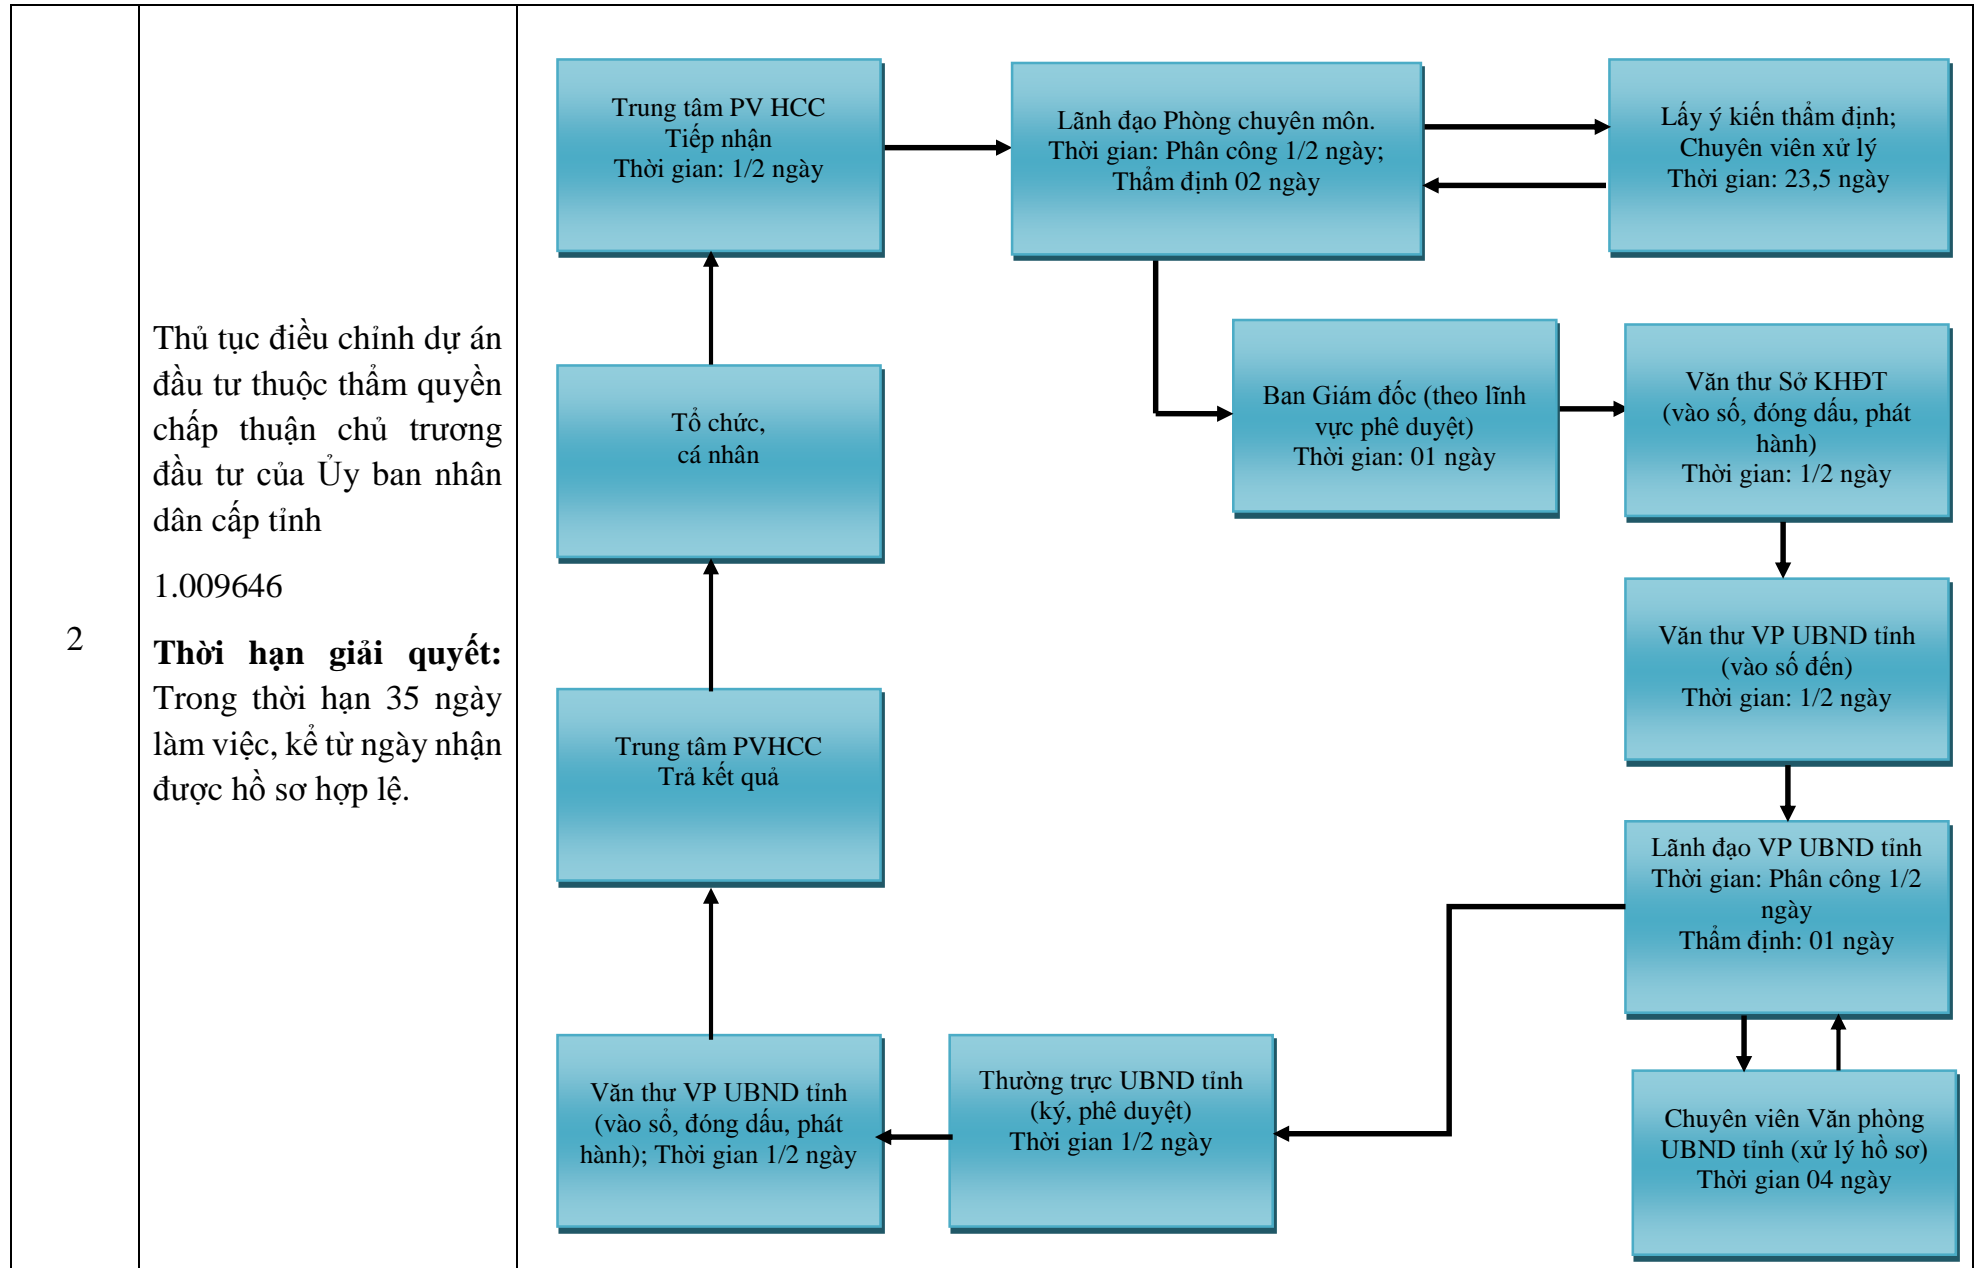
2

Thủ tục điều chỉnh dự án đầu tư thuộc thẩm quyền chấp thuận chủ trương đầu tư của Ủy ban nhân dân cấp tỉnh

1.009646

**Thời hạn giải quyết:** Trong thời hạn 35 ngày làm việc, kể từ ngày nhận được hồ sơ hợp lệ.

Trung tâm PV HCC
Tiếp nhận
Thời gian: 1/2 ngày

Lãnh đạo Phòng chuyên môn.
Thời gian: Phân công 1/2 ngày;
Thẩm định 02 ngày

Lấy ý kiến thẩm định;
Chuyên viên xử lý
Thời gian: 23,5 ngày

Tổ chức,
cá nhân

Ban Giám đốc (theo lĩnh vực phê duyệt)
Thời gian: 01 ngày

Văn thư Sở KHĐT
(vào số, đóng dấu, phát hành)
Thời gian: 1/2 ngày

Văn thư VP UBND tỉnh
(vào số đến)
Thời gian: 1/2 ngày

Trung tâm PVHCC
Trả kết quả

Lãnh đạo VP UBND tỉnh
Thời gian: Phân công 1/2 ngày
Thẩm định: 01 ngày

Văn thư VP UBND tỉnh
(vào sổ, đóng dấu, phát hành); Thời gian 1/2 ngày

Thường trực UBND tỉnh
(ký, phê duyệt)
Thời gian 1/2 ngày

Chuyên viên Văn phòng UBND tỉnh (xử lý hồ sơ)
Thời gian 04 ngày